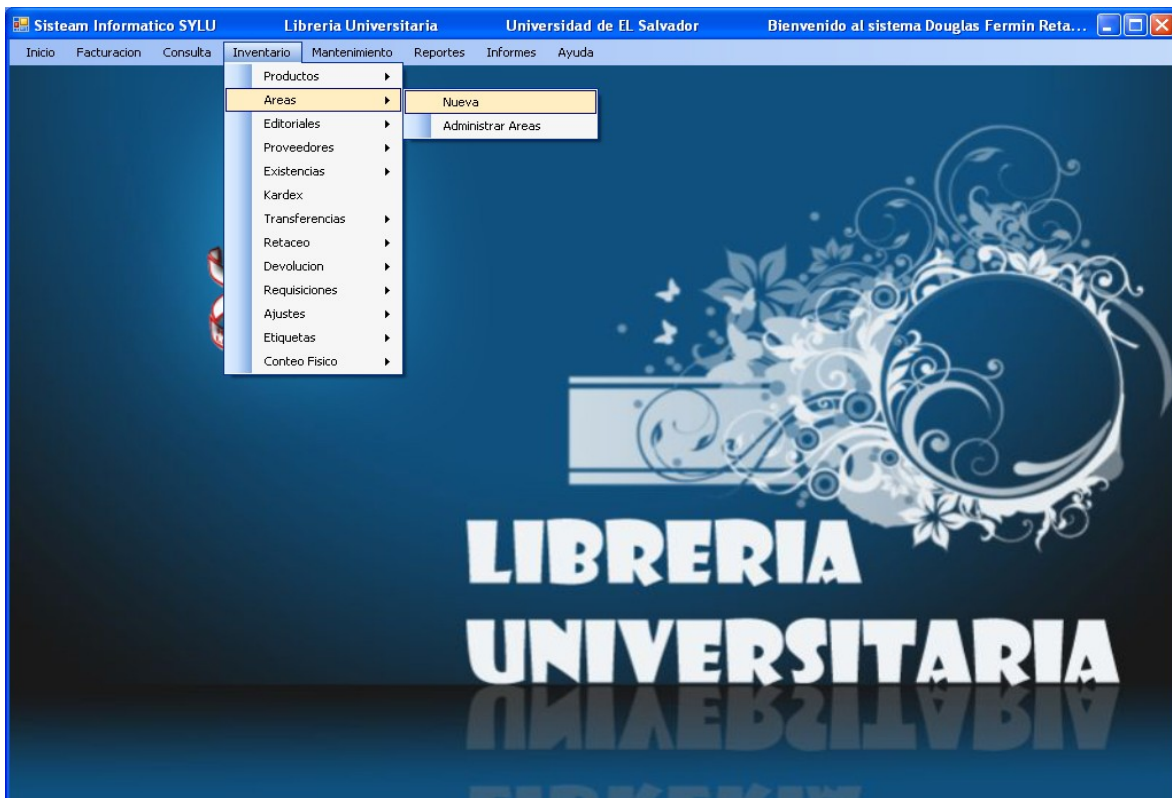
Sisteam Informatico SYLU Libreria Universitaria Universidad de EL Salvador Bienvenido al sistema Douglas Fermin Reta...

Inicio Facturacion Consulta Inventario Mantenimiento Reportes Informes Ayuda

Productos
Areas
Editoriales
Proveedores
Existencias
Kardex
Transferencias
Retaceo
Devolucion
Requisiciones
Ajustes
Etiquetas
Conteo Fisico

Nueva
Administrar Areas

LIBRERIA
UNIVERSITARIA